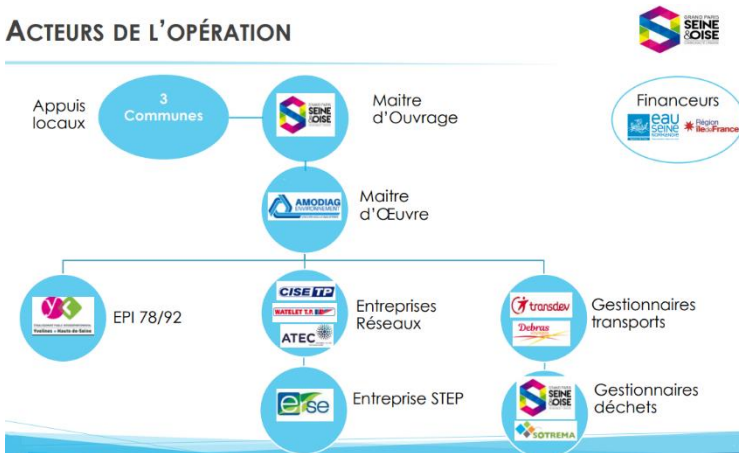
ACTEURS DE L'OPÉRATION

GRAND PARIS SEINE & OISE

Appuis locaux

3 Communes

SEINE & OISE

Maitre d'Ouvrage

Financeurs

eau Seine Normandie

Région Île de France

AMODIAG ENVIRONNEMENT

Maitre d'Œuvre

YC

EPI 78/92

CISE TP

WATELET T.P.

ATEC

Entreprises Réseaux

transdev

Debras

Gestionnaires transports

ese

Entreprise STEP

SEINE & OISE

SOTREMA

Gestionnaires déchets